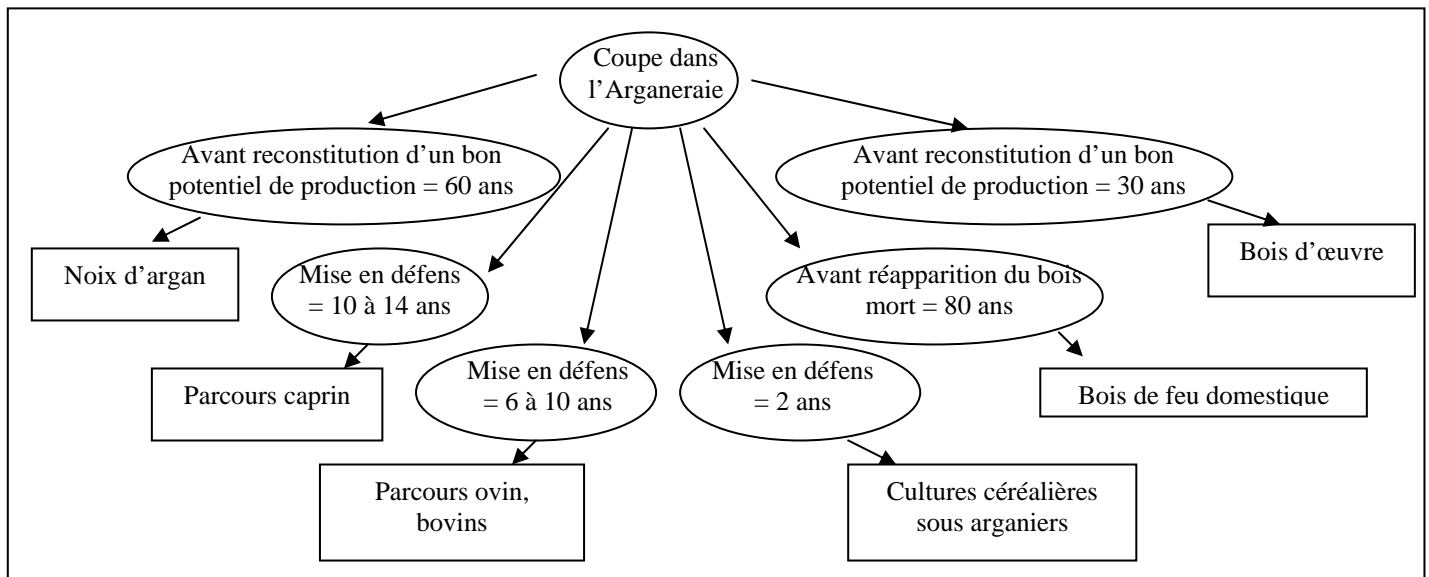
Coupe dans l'Arganeraie

Avant reconstitution d'un bon potentiel de production = 60 ans

Noix d'argan

Mise en défens = 10 à 14 ans

Parcours caprin

Mise en défens = 6 à 10 ans

Parcours ovin, bovins

Mise en défens = 2 ans

Cultures céréalières sous arganiers

Avant réapparition du bois mort = 80 ans

Bois de feu domestique

Avant reconstitution d'un bon potentiel de production = 30 ans

Bois d'œuvre